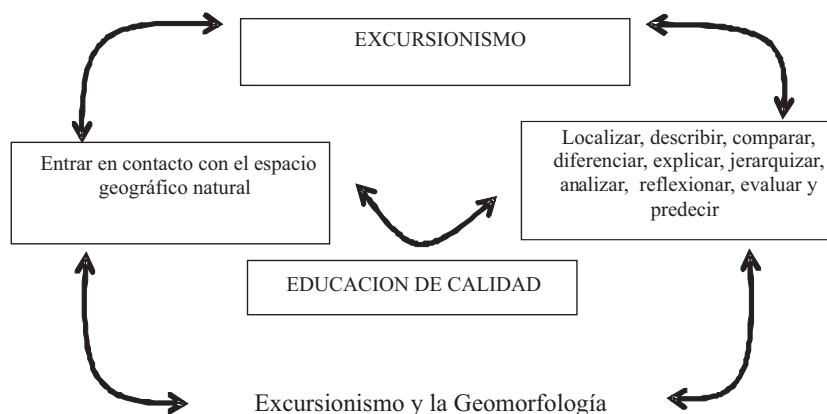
EXCURSIONISMO

Entrar en contacto con el espacio geográfico natural

Localizar, describir, comparar, diferenciar, explicar, jerarquizar, analizar, reflexionar, evaluar y predecir

EDUCACION DE CALIDAD

Excursionismo y la Geomorfología